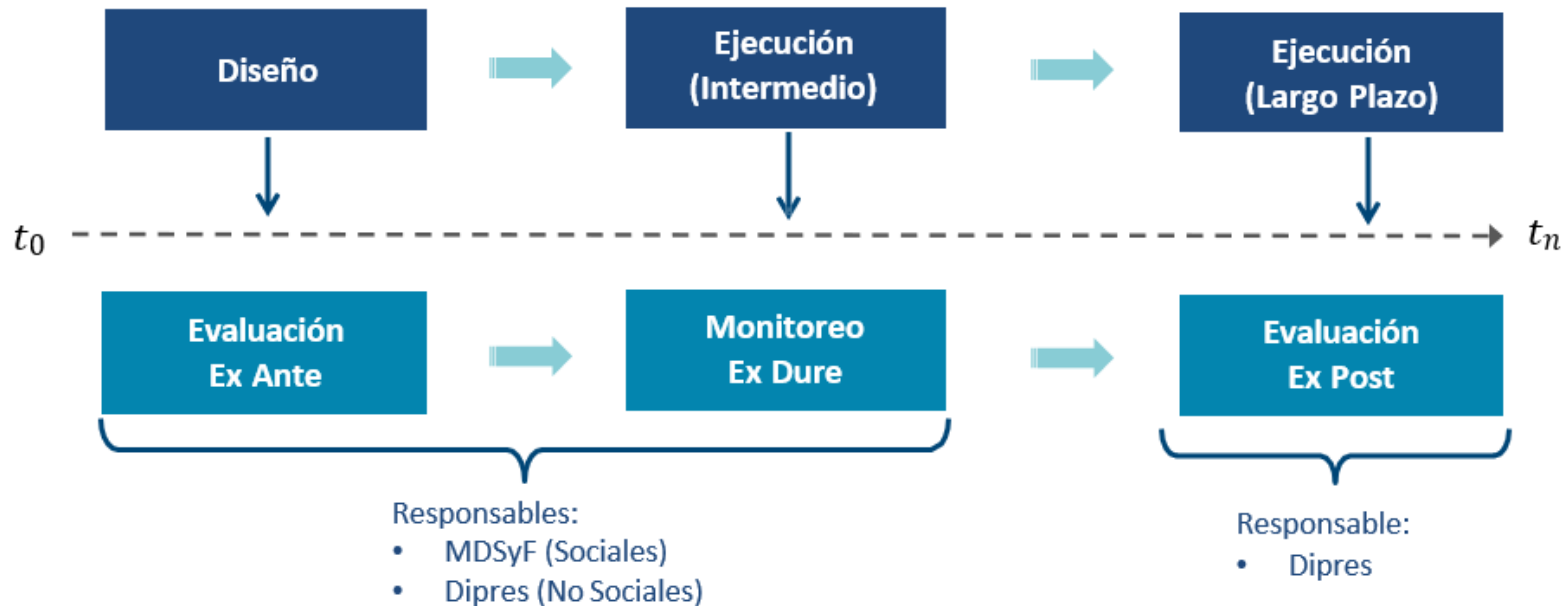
Diseño

Ejecución (Intermedio)

Ejecución (Largo Plazo)

$t_0$

$t_n$

Evaluación Ex Ante

Monitoreo Ex Dure

Evaluación Ex Post

Responsables:
- MDSyF (Sociales)
- Dipres (No Sociales)

Responsable:
- Dipres